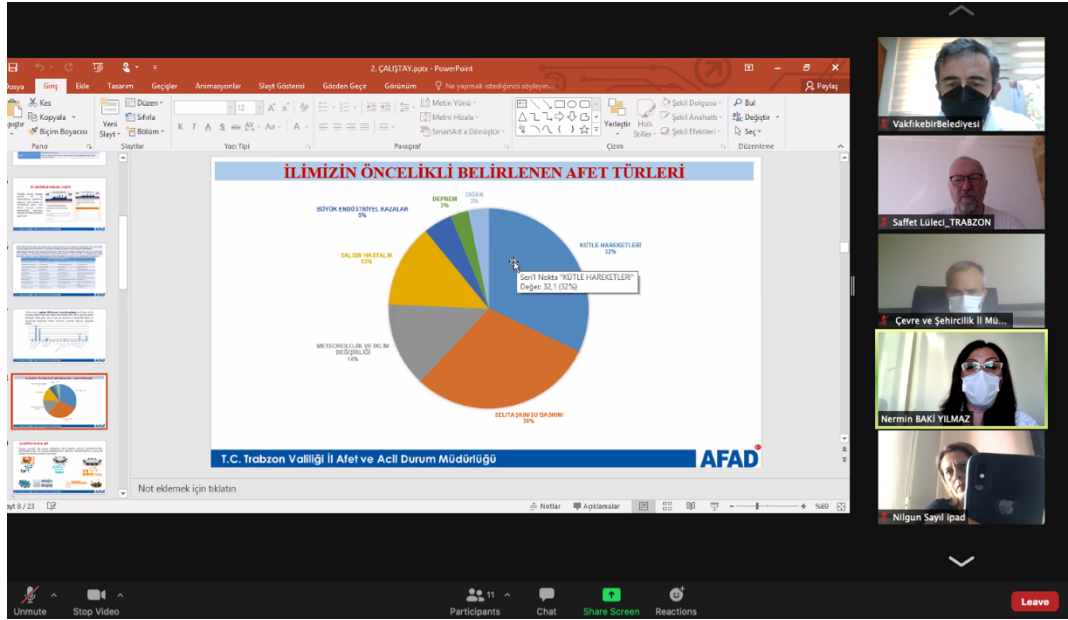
2. ÇALIŞTAY.pptx - PowerPoint

Dosya Giriş Ekle Tasarım Geçişler Animasyonlar Slayt Gösterisi Gözden Geçir Görünüm Ne yapmak istediğinizi söyleyin... Paylaş

Kes Kopyala Biçim Boyacısı Yapıştır Pano Yeni Slayt Düzen Sıfırla Bölüm Slaytlar Yazı Tipi Paragraf Metin Yönü Metni Hizala SmartArt'a Dönüştür Yerleştir Hızlı Stiller Şekil Dolgusu Şekil Anahatı Şekil Efektleri Çizim Bul Değiştir Seç Düzenleme

İLİMİZİN ÖNCELİKLİ BELİRLENEN AFET TÜRLERİ

DİĞER 3%
DEPREM 3%
BÜYÜK ENDÜSTRİYEL KAZALAR 5%
KÜTLE HAREKETLERİ 32%
SALGIN HASTALIK 15%
METEOROLOJİK VE İKLİM DEĞİŞİKLİĞİ 14%
SEL/TAŞKIN/SU BASKINI 30%

Seri1 Nokta "KÜTLE HAREKETLERİ" Değer: 32,1 (32%)

T.C. Trabzon Valiliği İl Afet ve Acil Durum Müdürlüğü
AFAD

Not eklemek için tıklatın

Slayt 8 / 23 Notlar Açıklamalar %69

VakfıkebirBelediyesi
Saffet Lüleci_TRABZON
Çevre ve Şehircilik İl Mü...
Nermin BAKİ YILMAZ
Nilgun Sayil Ipad

Unmute Stop Video Participants 11 Chat Share Screen Reactions Leave